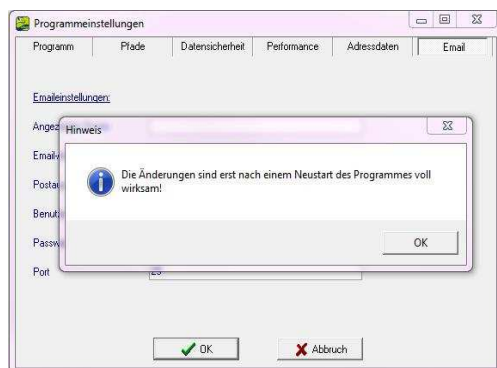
Programmeinstellungen

Programm | Pfade | Datensicherheit | Performance | Adressdaten | Email

Emaileinstellungen:

Angez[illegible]

Email-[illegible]

Postа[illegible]

Benut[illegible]

Passw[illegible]

Port

25

Hinweis

Die Änderungen sind erst nach einem Neustart des Programmes voll wirksam!

OK

OK

Abbruch